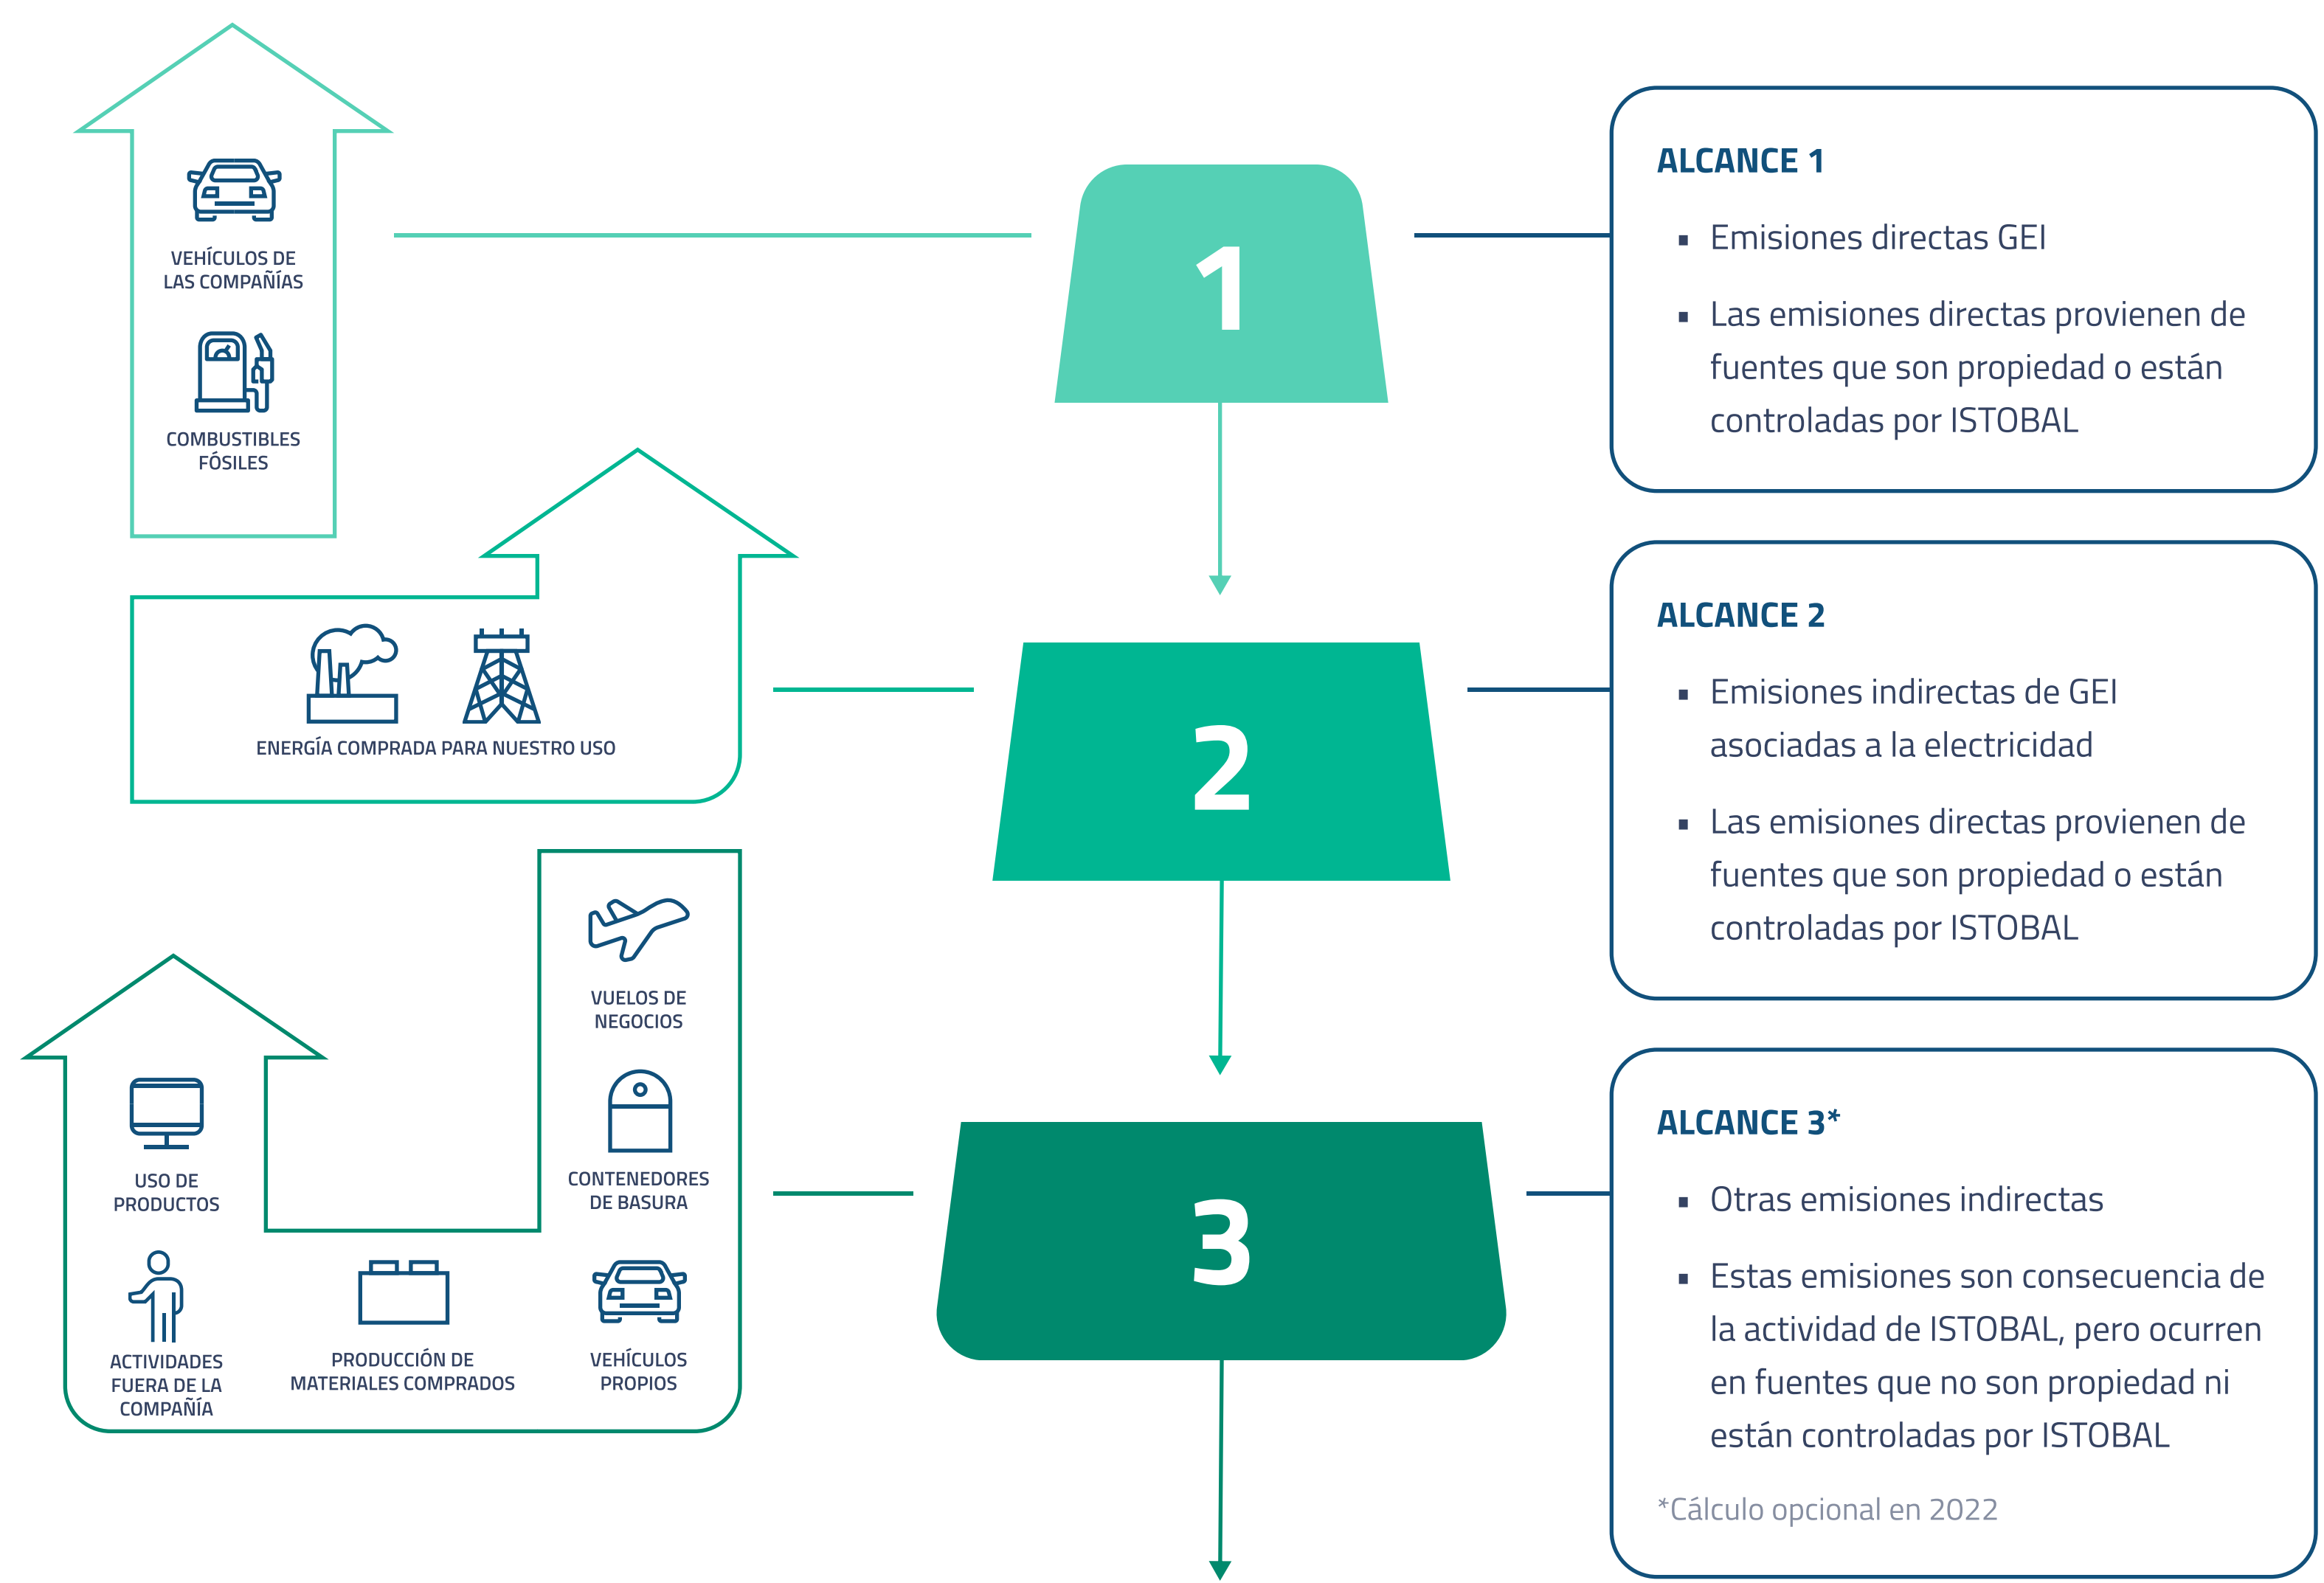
VEHÍCULOS DE LAS COMPAÑÍAS

COMBUSTIBLES FÓSILES

1

ALCANCE 1

- Emisiones directas GEI
- Las emisiones directas provienen de fuentes que son propiedad o están controladas por ISTOBAL

ENERGÍA COMPRADA PARA NUESTRO USO

2

ALCANCE 2

- Emisiones indirectas de GEI asociadas a la electricidad
- Las emisiones directas provienen de fuentes que son propiedad o están controladas por ISTOBAL

VUELOS DE NEGOCIOS

CONTENEDORES DE BASURA

USO DE PRODUCTOS

ACTIVIDADES FUERA DE LA COMPAÑÍA

PRODUCCIÓN DE MATERIALES COMPRADOS

VEHÍCULOS PROPIOS

3

ALCANCE 3*

- Otras emisiones indirectas
- Estas emisiones son consecuencia de la actividad de ISTOBAL, pero ocurren en fuentes que no son propiedad ni están controladas por ISTOBAL

*Cálculo opcional en 2022